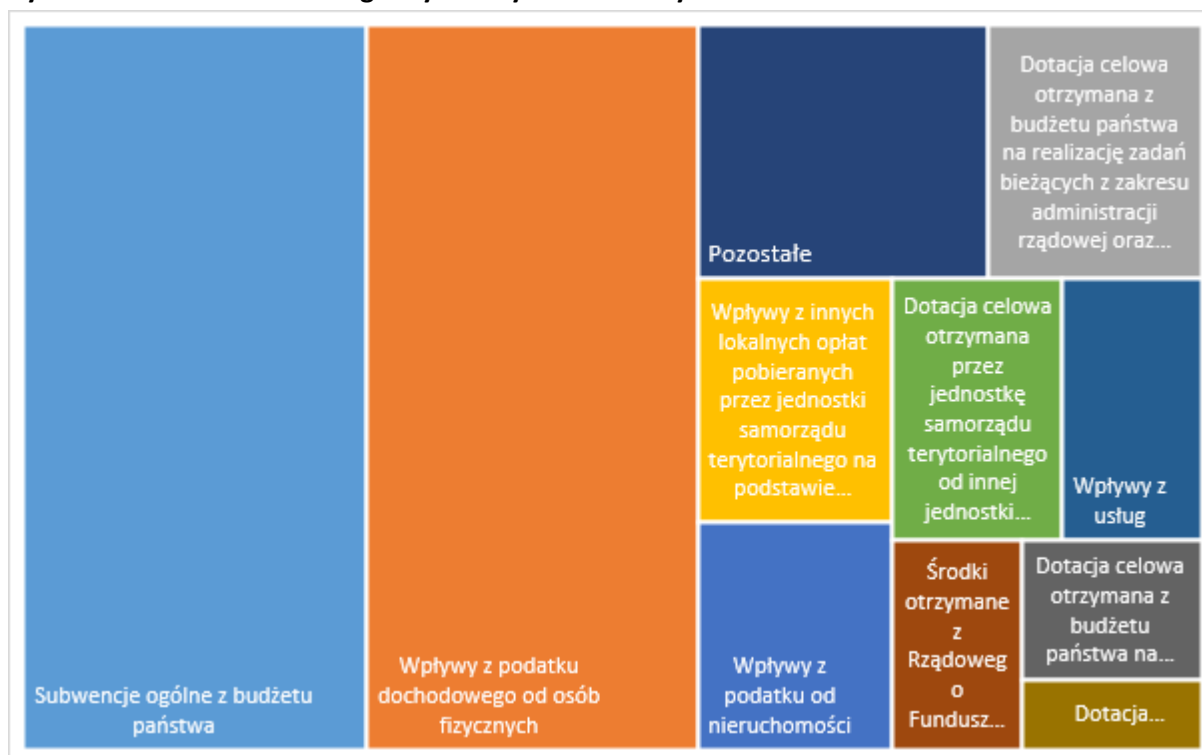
Pozostałe

Dotacja celowa otrzymana z budżetu państwa na realizację zadań bieżących z zakresu administracji rządowej oraz...

Wpływy z innych lokalnych opłat pobieranych przez jednostki samorządu terytorialnego na podstawie...

Dotacja celowa otrzymana przez jednostkę samorządu terytorialnego od innej jednostki...

Wpływy z usług

Środki otrzymane z Rządoweg o Fundusz...

Dotacja celowa otrzymana z budżetu państwa na...

Dotacja...

Subwencje ogólne z budżetu państwa

Wpływy z podatku dochodowego od osób fizycznych

Wpływy z podatku od nieruchomości